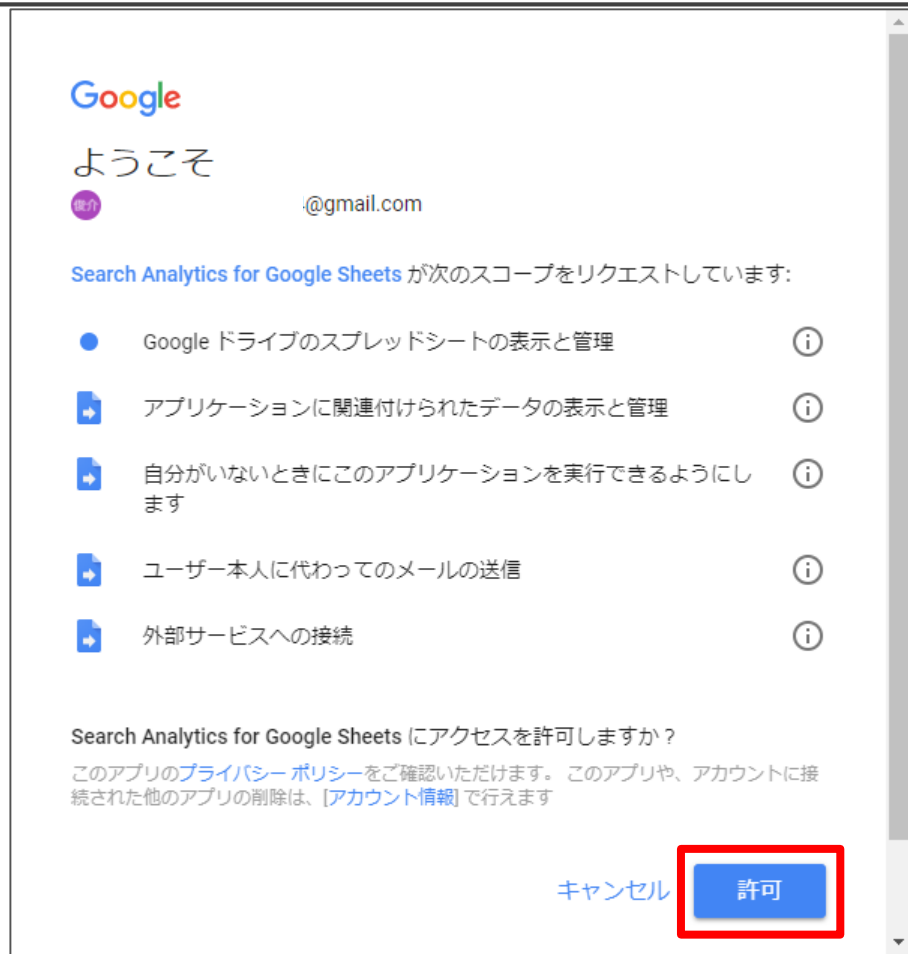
Google

ようこそ

俊介 @gmail.com

Search Analytics for Google Sheets が次のスコープをリクエストしています:

Google ドライブのスプレッドシートの表示と管理

アプリケーションに関連付けられたデータの表示と管理

自分がいないときにこのアプリケーションを実行できるようにします

ユーザー本人に代わってのメールの送信

外部サービスへの接続

Search Analytics for Google Sheets にアクセスを許可しますか？

このアプリのプライバシー ポリシーをご確認いただけます。 このアプリや、アカウントに接続された他のアプリの削除は、[アカウント情報] で行えます

キャンセル 許可